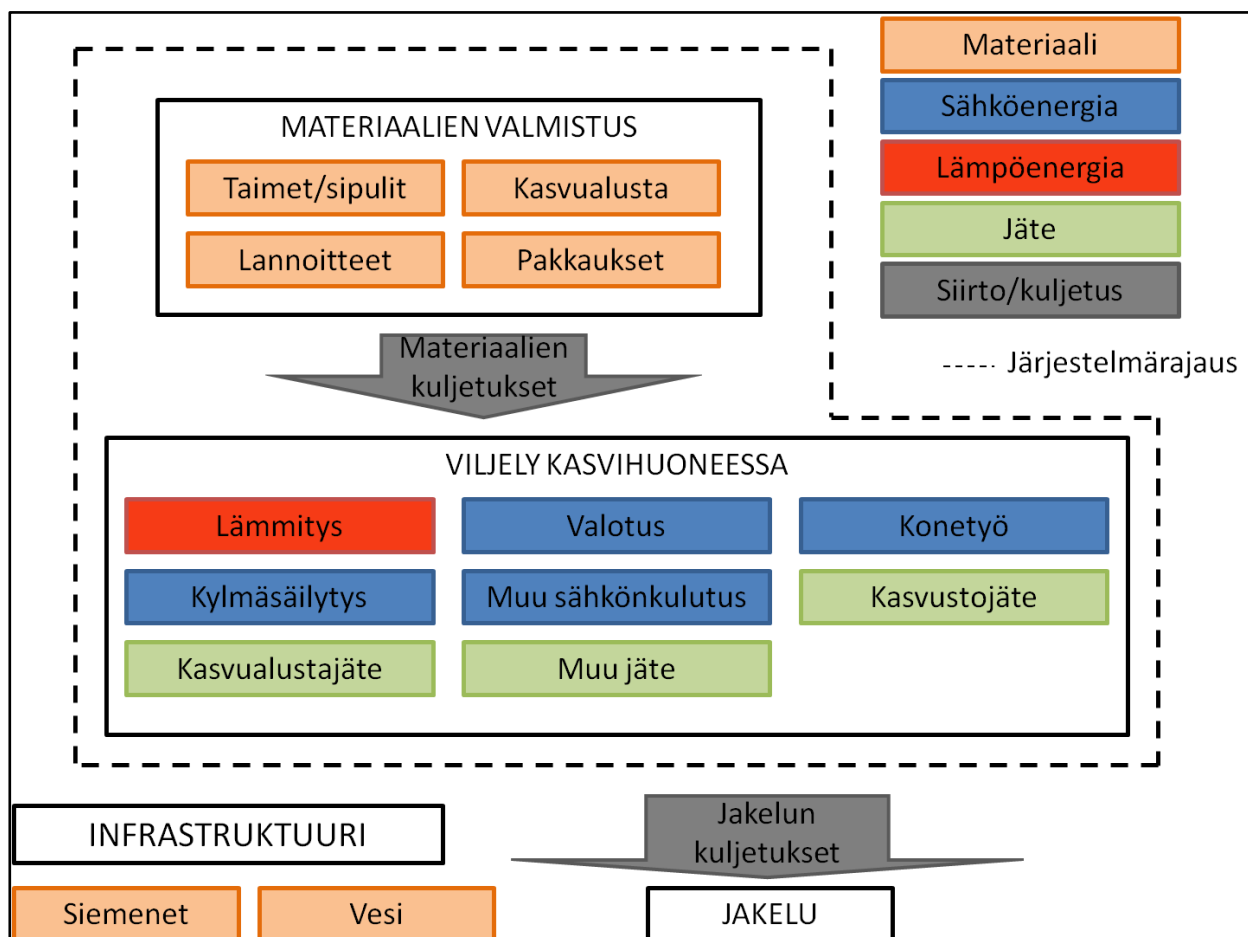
Materiaali

Sähköenergia

Lämpöenergia

Jäte

Siirto/kuljetus

----- Järjestelmärajaus

MATERIAALIEN VALMISTUS

Taimet/sipulit

Kasvualusta

Lannoitteet

Pakkaukset

Materiaalien kuljetukset

VILJELY KASVIHUONEESSA

Lämmitys

Valotus

Konetyö

Kylmäsäilytys

Muu sähkönkulutus

Kasvustojäte

Kasvualustajäte

Muu jäte

INFRASTRUKTUURI

Jakelun kuljetukset

Siemenet

Vesi

JAKELU